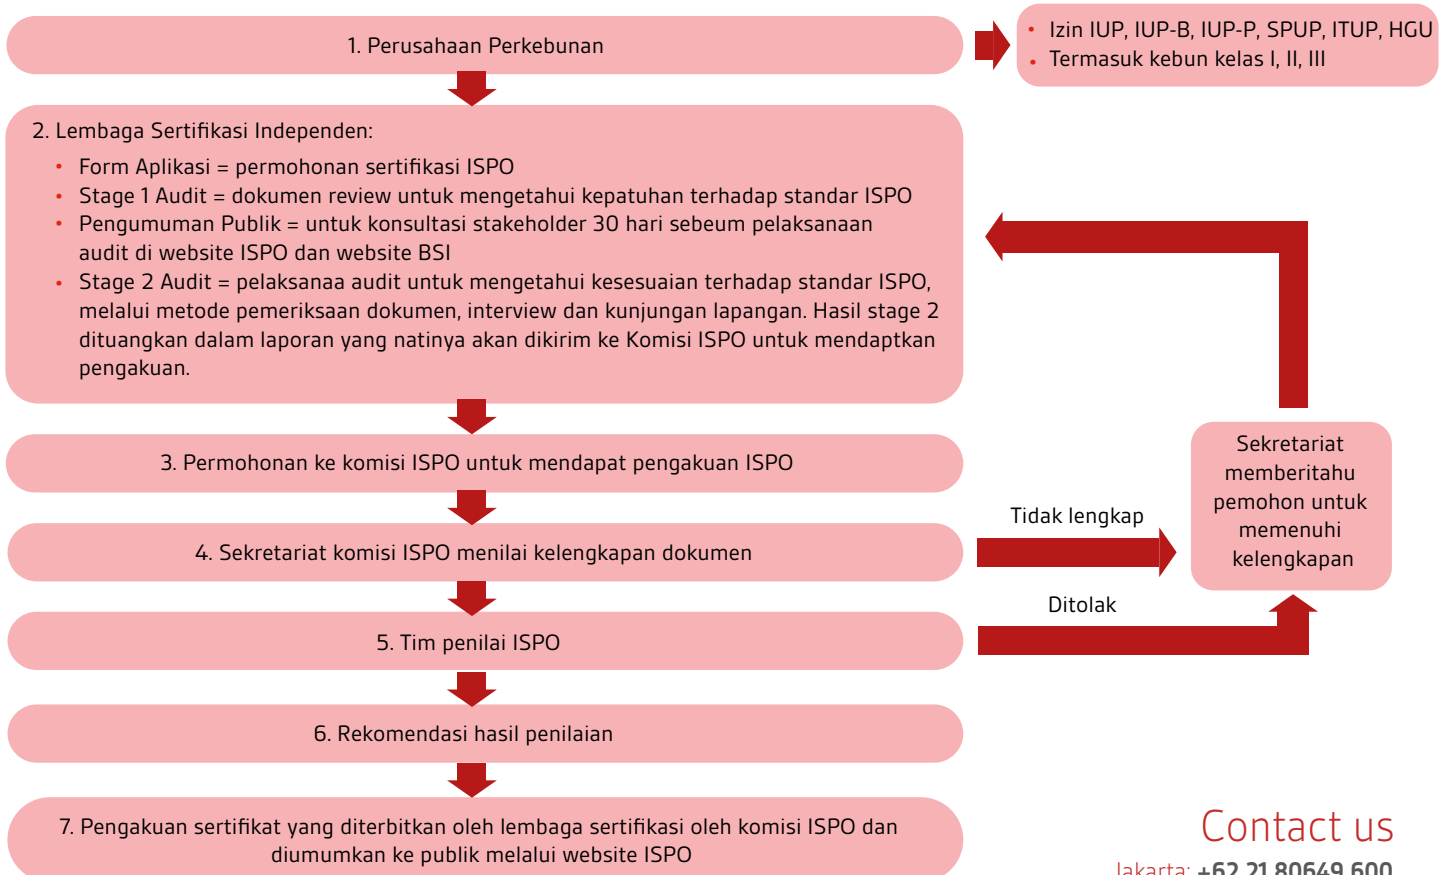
1. Perusahaan Perkebunan

- Izin IUP, IUP-B, IUP-P, SPUP, ITUP, HGU
- Termasuk kebun kelas I, II, III

2. Lembaga Sertifikasi Independen:
- Form Aplikasi = permohonan sertifikasi ISPO
- Stage 1 Audit = dokumen review untuk mengetahui kepatuhan terhadap standar ISPO
- Pengumuman Publik = untuk konsultasi stakeholder 30 hari sebeum pelaksanaan audit di website ISPO dan website BSI
- Stage 2 Audit = pelaksanaa audit untuk mengetahui kesesuaian terhadap standar ISPO, melalui metode pemeriksaan dokumen, interview dan kunjungan lapangan. Hasil stage 2 dituangkan dalam laporan yang natinya akan dikirim ke Komisi ISPO untuk mendaptkan pengakuan.

3. Permohonan ke komisi ISPO untuk mendapat pengakuan ISPO

Sekretariat memberitahu pemohon untuk memenuhi kelengkapan

Tidak lengkap

4. Sekretariat komisi ISPO menilai kelengkapan dokumen

Ditolak

5. Tim penilai ISPO

6. Rekomendasi hasil penilaian

7. Pengakuan sertifikat yang diterbitkan oleh lembaga sertifikasi oleh komisi ISPO dan diumumkan ke publik melalui website ISPO

Contact us

Jakarta: +62 21 80649 600